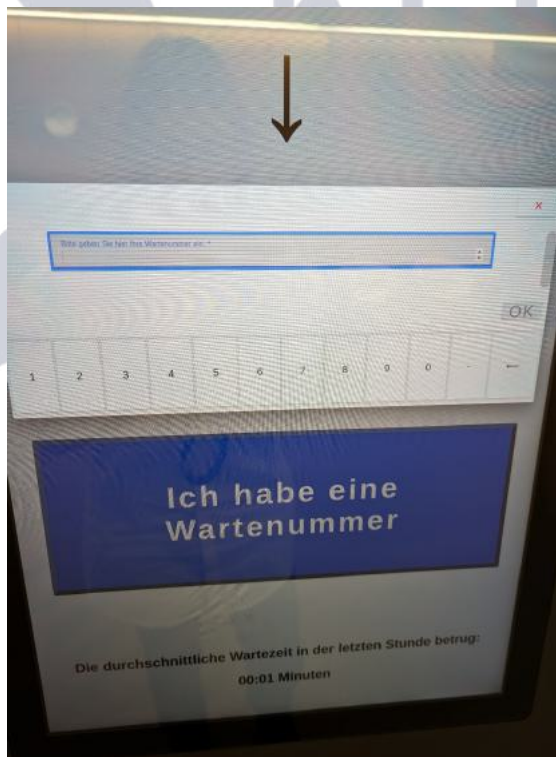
×

Bitte geben Sie hier Ihre Wartenummer ein *

OK

| 1 | 2 | 3 | 4 | 5 | 6 | 7 | 8 | 9 | 0 | - | ← |
|---|---|---|---|---|---|---|---|---|---|---|---|

Ich habe eine Wartenummer

Die durchschnittliche Wartezeit in der letzten Stunde betrug:
00:01 Minuten